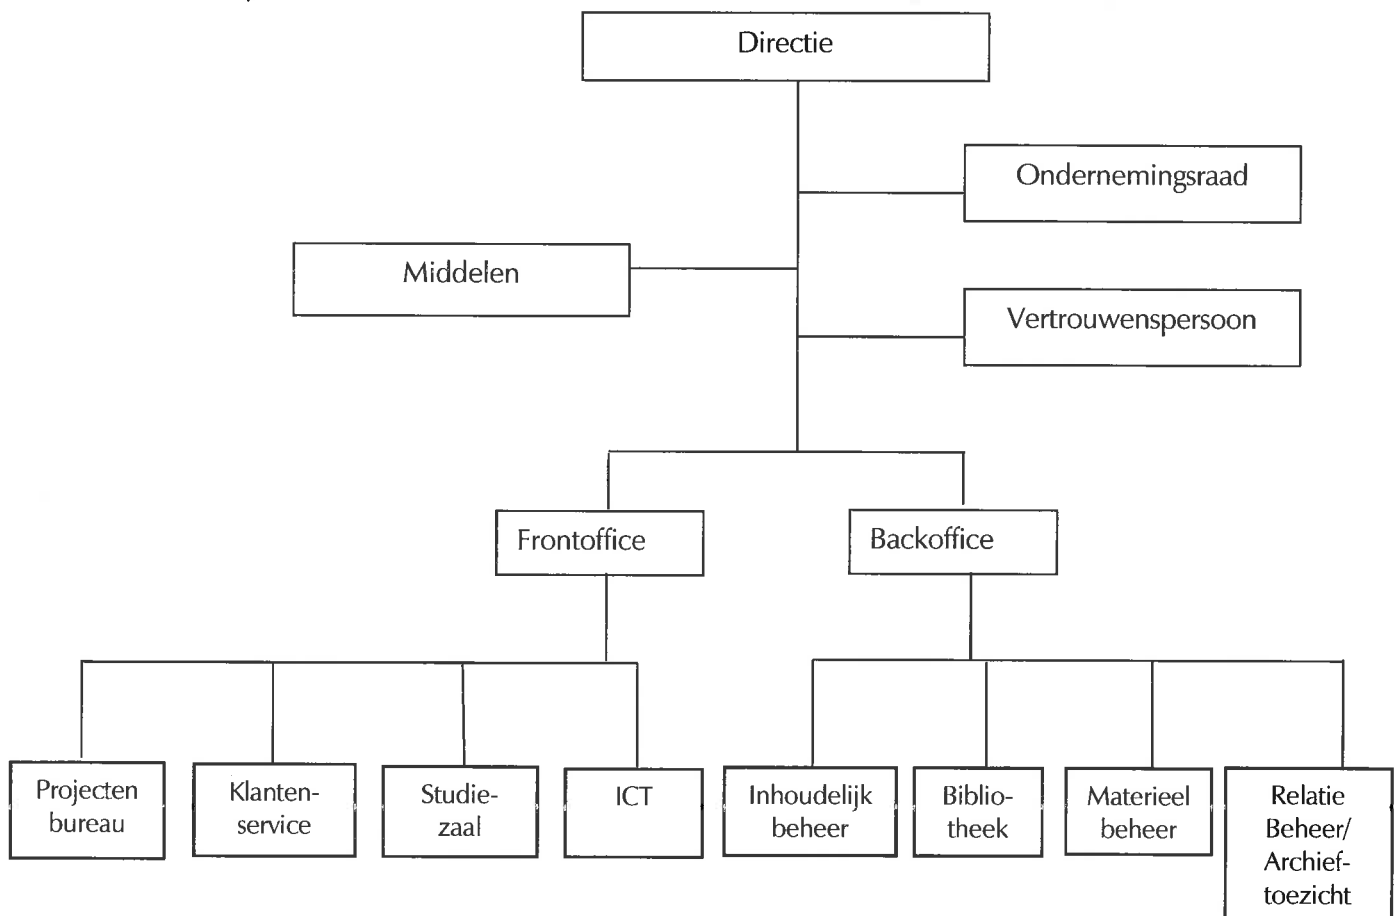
Directie

Ondernemingsraad

Middelen

Vertrouwenspersoon

Frontoffice

Backoffice

Projecten bureau

Klantenservice

Studiezaal

ICT

Inhoudelijk beheer

Bibliotheek

Materieel beheer

Relatie Beheer/ Archieftoezicht